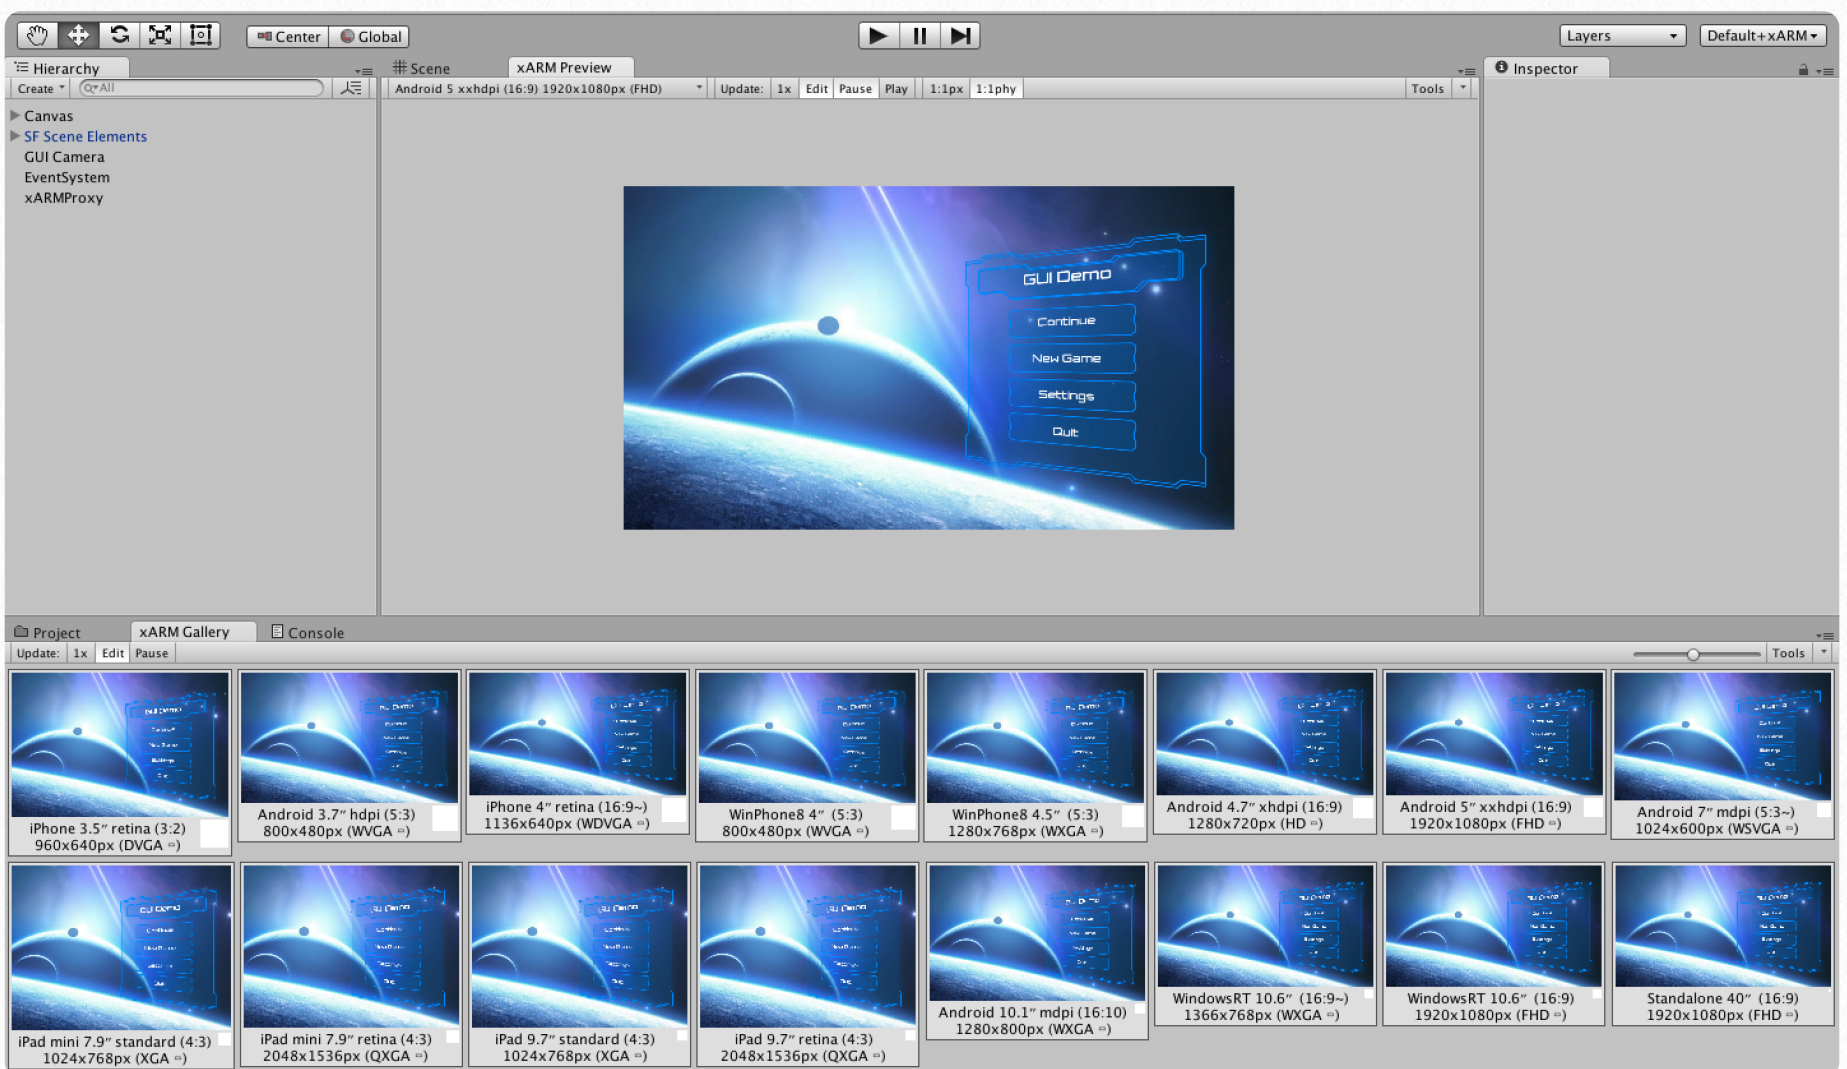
Center Global

Layers
Default+xARM

Hierarchy
Create
Q▾All
Canvas
SF Scene Elements
GUI Camera
EventSystem
xARMProxy

Scene
xARM Preview
Android 5 xxhdpi (16:9) 1920x1080px (FHD)
Update: 1x Edit Pause Play 1:1px 1:1phy
Tools

GUI Demo
Continue
New Game
Settings
Quit

Inspector

Project
xARM Gallery
Console
Update: 1x Edit Pause
Tools

iPhone 3.5″ retina (3:2) 960x640px (DVGA)
Android 3.7″ hdpi (5:3) 800x480px (WVGA)
iPhone 4″ retina (16:9~) 1136x640px (WDVGA)
WinPhone8 4″ (5:3) 800x480px (WVGA)
WinPhone8 4.5″ (5:3) 1280x768px (WXGA)
Android 4.7″ xhdpi (16:9) 1280x720px (HD)
Android 5″ xxhdpi (16:9) 1920x1080px (FHD)
Android 7″ mdpi (5:3~) 1024x600px (WSVGA)
iPad mini 7.9″ standard (4:3) 1024x768px (XGA)
iPad mini 7.9″ retina (4:3) 2048x1536px (QXGA)
iPad 9.7″ standard (4:3) 1024x768px (XGA)
iPad 9.7″ retina (4:3) 2048x1536px (QXGA)
Android 10.1″ mdpi (16:10) 1280x800px (WXGA)
WindowsRT 10.6″ (16:9~) 1366x768px (WXGA)
WindowsRT 10.6″ (16:9) 1920x1080px (FHD)
Standalone 40″ (16:9) 1920x1080px (FHD)